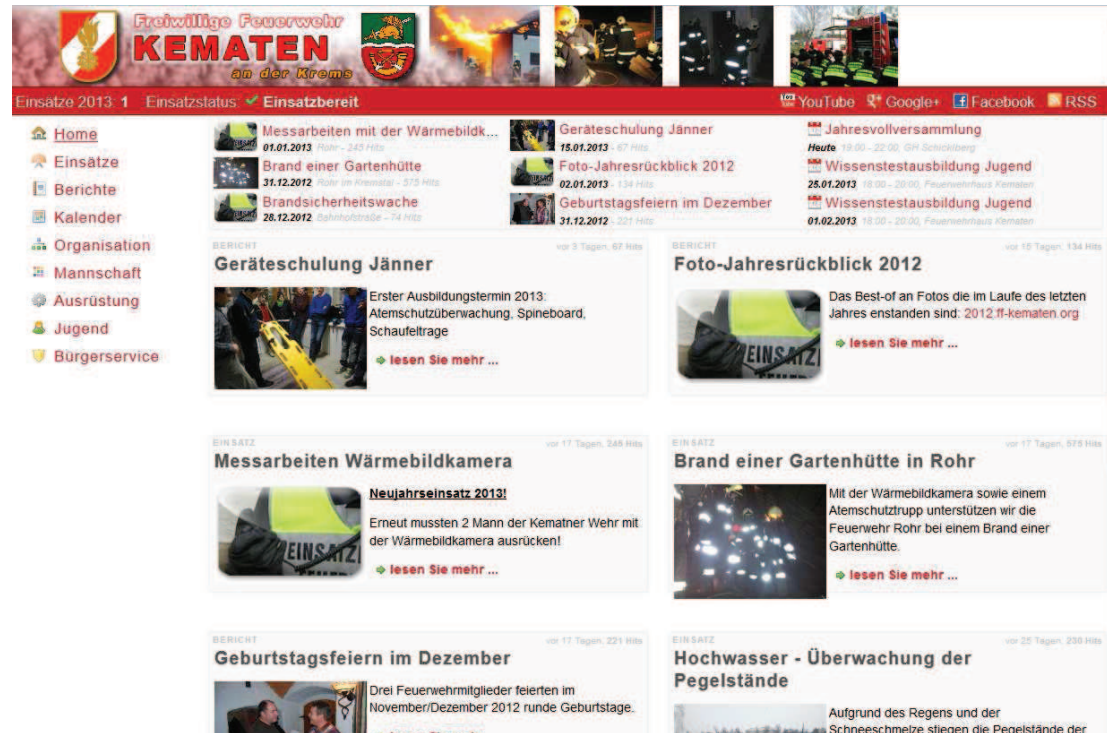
Freiwillige Feuerwehr
KEMATEN
an der Krems

Einsätze 2013: 1 Einsatzstatus: ✔ Einsatzbereit

YouTube Google+ Facebook RSS

Home
Einsätze
Berichte
Kalender
Organisation
Mannschaft
Ausrüstung
Jugend
Bürgerservice

Messarbeiten mit der Wärmebildk...
01.01.2013 Rohr - 245 Hits
Brand einer Gartenhütte
31.12.2012 Rohr im Kremstal - 575 Hits
Brandsicherheitswache
28.12.2012 Bahnhofstraße - 74 Hits

Geräteschulung Jänner
15.01.2013 - 67 Hits
Foto-Jahresrückblick 2012
02.01.2013 - 134 Hits
Geburtstagsfeiern im Dezember
31.12.2012 - 221 Hits

Jahresvollversammlung
Heute 19:00 - 22:00, GH Schicklberg
Wissenstestausbildung Jugend
25.01.2013 18:00 - 20:00, Feuerwehrhaus Kematen
Wissenstestausbildung Jugend
01.02.2013 18:00 - 20:00, Feuerwehrhaus Kematen

BERICHT
vor 3 Tagen, 67 Hits
Geräteschulung Jänner
Erster Ausbildungstermin 2013: Atemschutzüberwachung, Spineboard, Schaufeltrage
lesen Sie mehr ...

BERICHT
vor 16 Tagen, 134 Hits
Foto-Jahresrückblick 2012
Das Best-of an Fotos die im Laufe des letzten Jahres enstanden sind: 2012.ff-kematen.org
lesen Sie mehr ...

EINSATZ
vor 17 Tagen, 245 Hits
Messarbeiten Wärmebildkamera
Neujahrseinsatz 2013!
Erneut mussten 2 Mann der Kematner Wehr mit der Wärmebildkamera ausrücken!
lesen Sie mehr ...

EINSATZ
vor 17 Tagen, 575 Hits
Brand einer Gartenhütte in Rohr
Mit der Wärmebildkamera sowie einem Atemschutztrupp unterstützen wir die Feuerwehr Rohr bei einem Brand einer Gartenhütte.
lesen Sie mehr ...

BERICHT
vor 17 Tagen, 221 Hits
Geburtstagsfeiern im Dezember
Drei Feuerwehrmitglieder feierten im November/Dezember 2012 runde Geburtstage.

EINSATZ
vor 25 Tagen, 230 Hits
Hochwasser - Überwachung der Pegelstände
Aufgrund des Regens und der Schneeschmelze stiegen die Pegelstände der